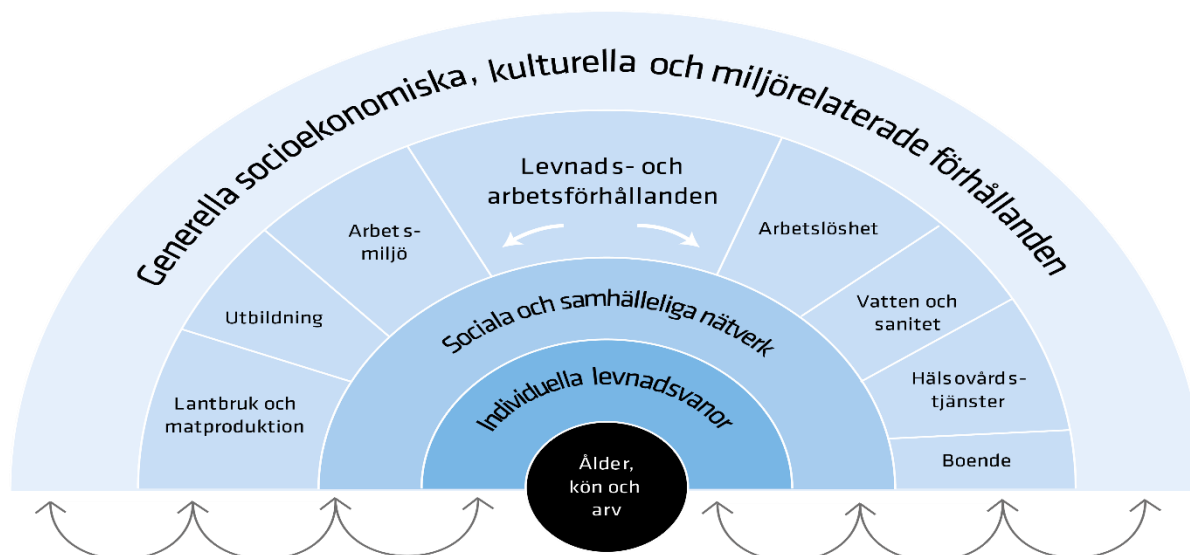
Generella socioekonomiska, kulturella och miljörelaterade förhållanden

Levnads- och arbetsförhållanden

Arbetsmiljö

Utbildning

Lantbruk och matproduktion

Arbetslöshet

Vatten och sanitet

Hälsovårdstjänster

Boende

Sociala och samhälleliga nätverk

Individuella levnadsvanor

Ålder, kön och arv